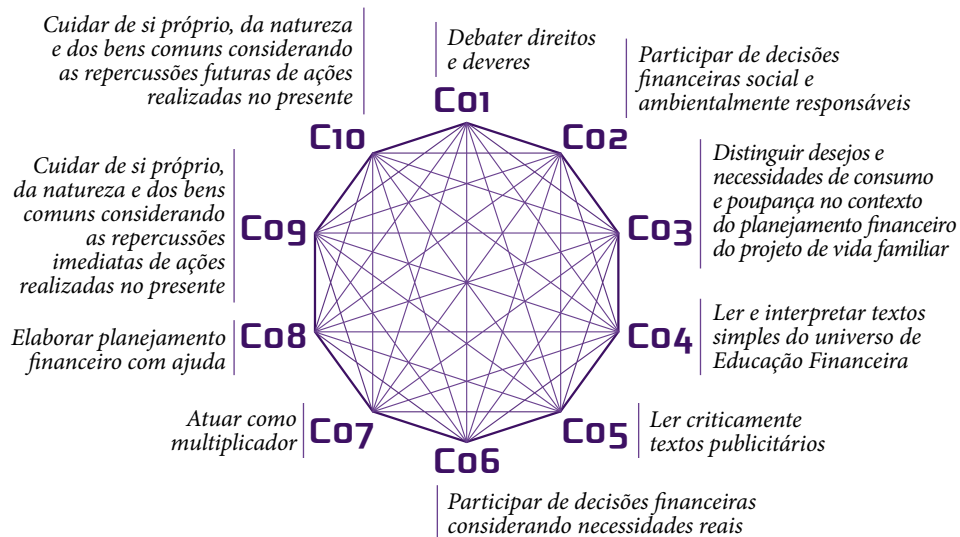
Cuidar de si próprio, da natureza e dos bens comuns considerando as repercussões futuras de ações realizadas no presente

C10

Debater direitos e deveres

C01

Participar de decisões financeiras social e ambientalmente responsáveis

C02

Cuidar de si próprio, da natureza e dos bens comuns considerando as repercussões imediatas de ações realizadas no presente

C09

Distinguir desejos e necessidades de consumo e poupança no contexto do planejamento financeiro do projeto de vida familiar

C03

Elaborar planejamento financeiro com ajuda

C08

Ler e interpretar textos simples do universo de Educação Financeira

C04

Atuar como multiplicador

C07

Ler criticamente textos publicitários

C05

C06

Participar de decisões financeiras considerando necessidades reais